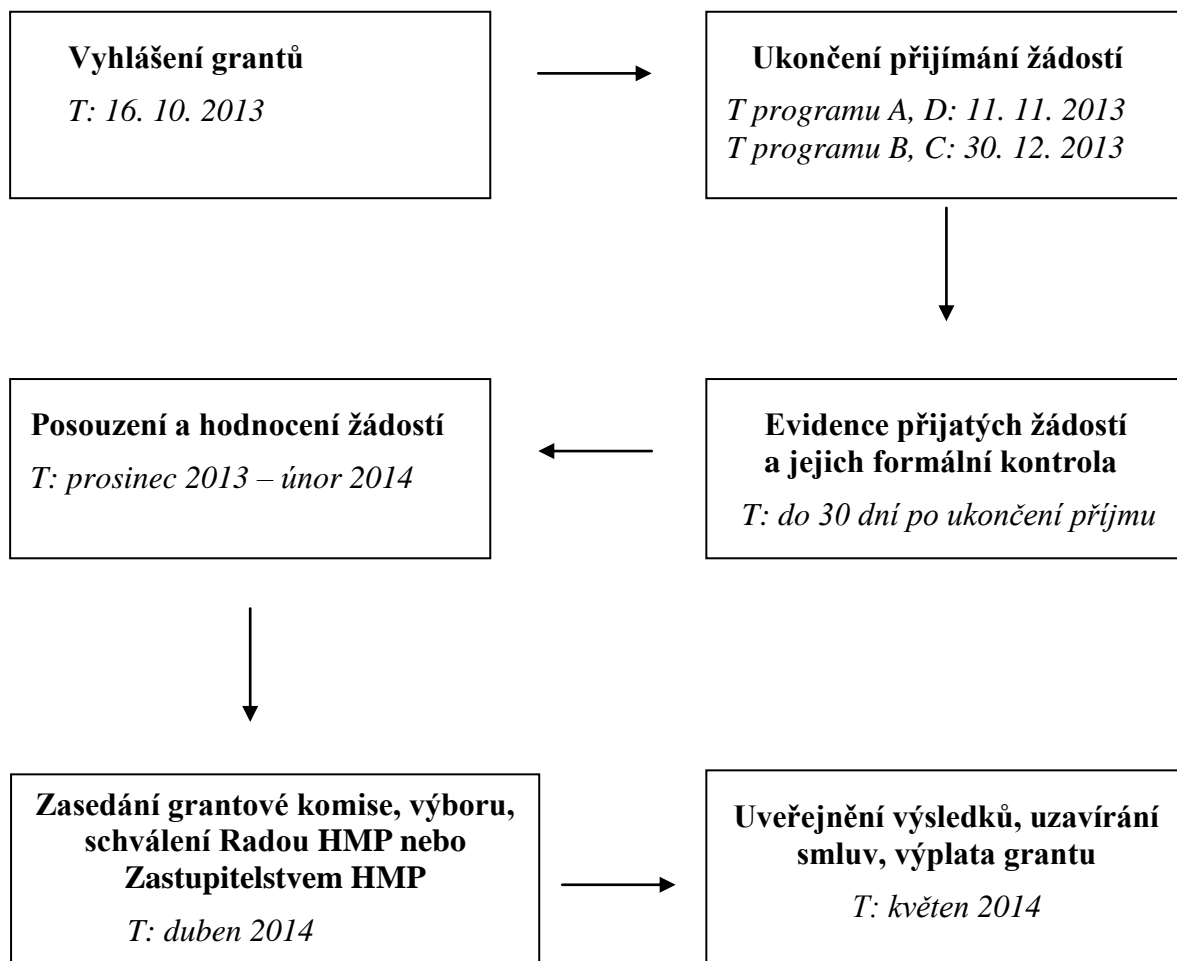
Vyhlášení grantů

T: 16. 10. 2013

Ukončení přijímání žádostí

T programu A, D: 11. 11. 2013
T programu B, C: 30. 12. 2013

Evidence přijatých žádostí a jejich formální kontrola

T: do 30 dní po ukončení příjmu

Posouzení a hodnocení žádostí

T: prosinec 2013 – únor 2014

Zasedání grantové komise, výboru, schválení Radou HMP nebo Zastupitelstvem HMP

T: duben 2014

Uveřejnění výsledků, uzavírání smluv, výplata grantu

T: květen 2014